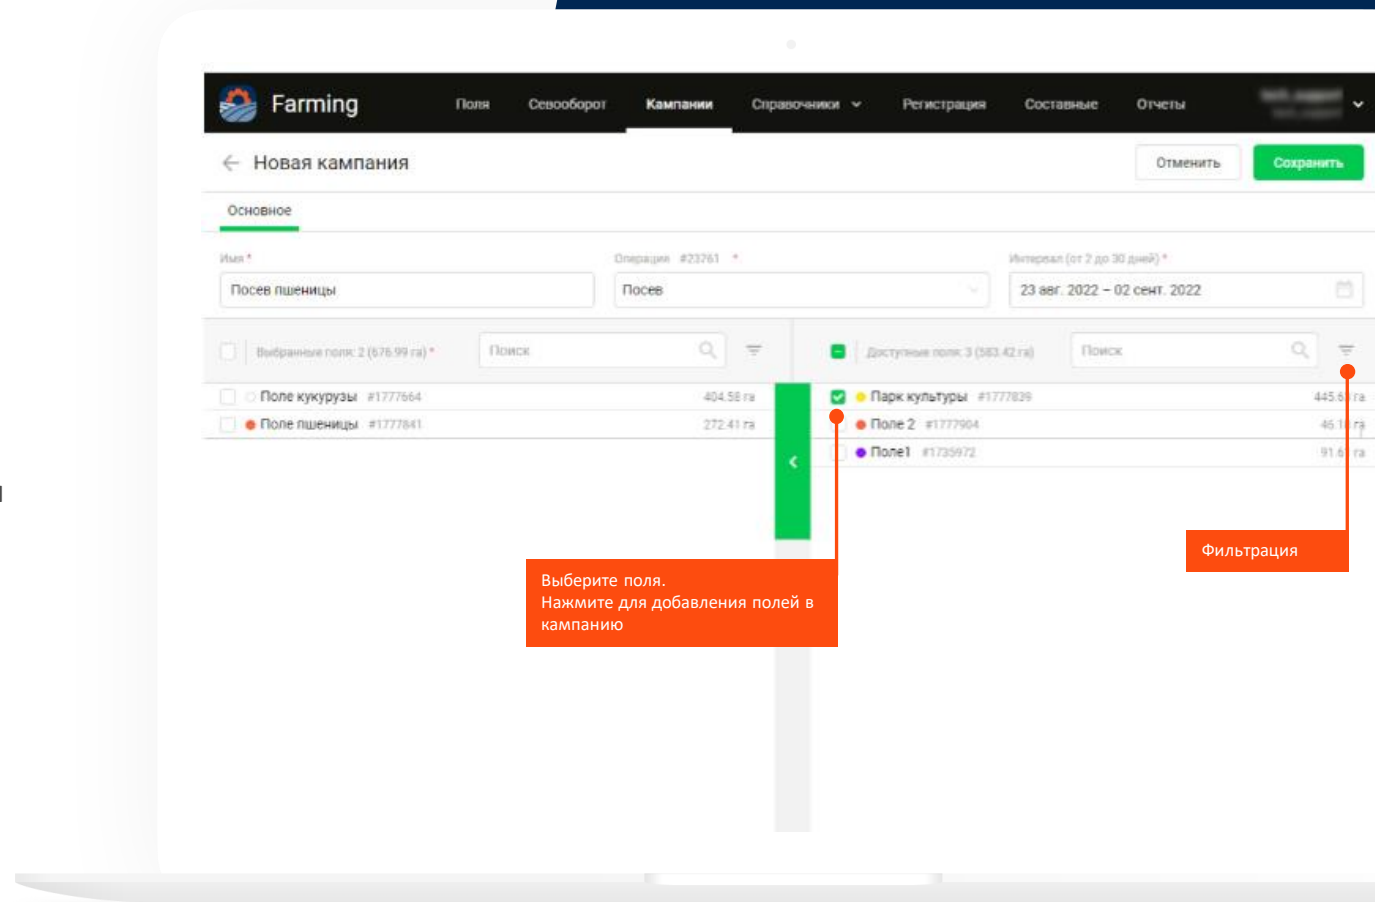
Farming

Поля Севооборот Кампании Справочники Регистрация Составные Отчеты

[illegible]

Новая кампания

Отменить Сохранить

Основное

Имя *

Посев пшеницы

Операция #23761 *

Посев

Интервал (от 2 до 30 дней) *

23 авг. 2022 – 02 сент. 2022

Выбранные поля: 2 (676.99 га) *

Поиск

Поле кукурузы #1777664 404.58 га

Поле пшеницы #1777841 272.41 га

Доступные поля: 3 (583.42 га)

Поиск

Парк культуры #1777839 445.6 га

Поле 2 #1777904 46.1 га

Поле1 #1735972 91.6 га

Выберите поля.
Нажмите для добавления полей в кампанию

Фильтрация